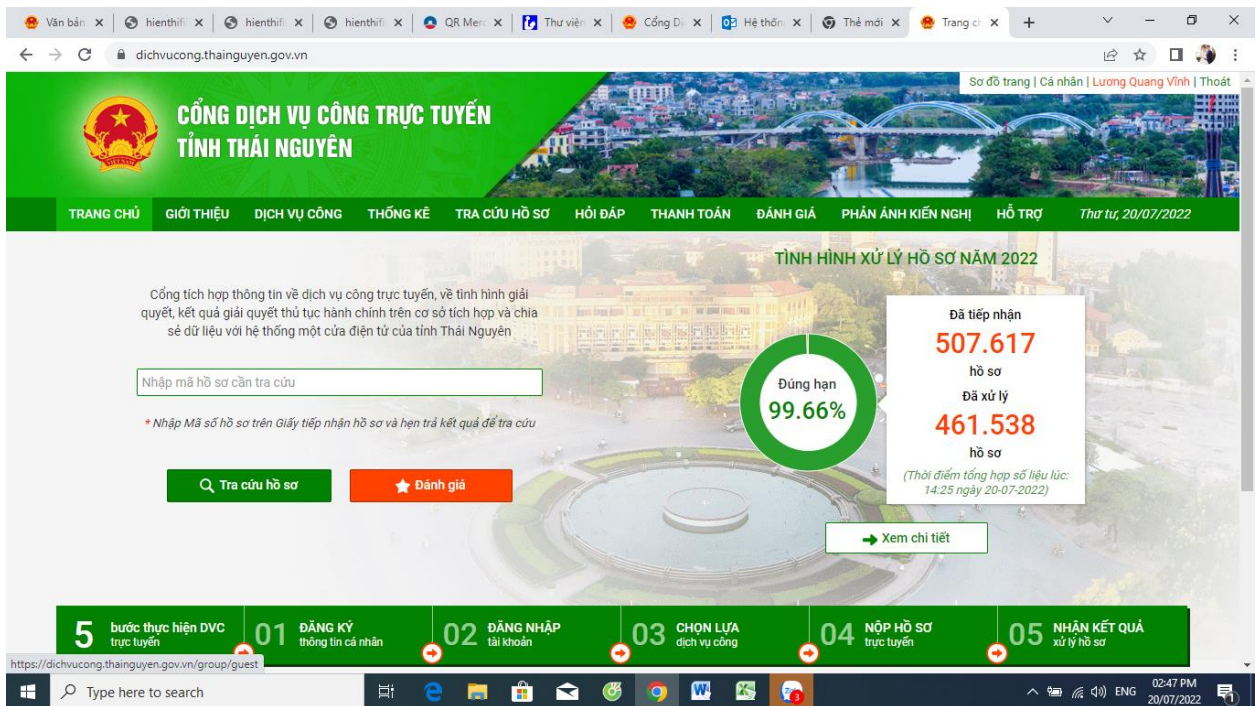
Văn bản × | hienthifi × | hienthifi × | hienthifi × | QR Merc × | Thư viện × | Cổng D × | Hệ thống × | Thẻ mới × | Trang ch × | +

dichvucong.thainguyen.gov.vn

Sơ đồ trang | Cá nhân | Lương Quang Vĩnh | Thoát

CỔNG DỊCH VỤ CÔNG TRỰC TUYẾN
TỈNH THÁI NGUYÊN

TRANG CHỦ GIỚI THIỆU DỊCH VỤ CÔNG THỐNG KÊ TRA CỨU HỒ SƠ HỎI ĐÁP THANH TOÁN ĐÁNH GIÁ PHẢN ÁNH KIẾN NGHỊ HỖ TRỢ Thứ tư, 20/07/2022

TÌNH HÌNH XỬ LÝ HỒ SƠ NĂM 2022

Cổng tích hợp thông tin về dịch vụ công trực tuyến, về tình hình giải quyết, kết quả giải quyết thủ tục hành chính trên cơ sở tích hợp và chia sẻ dữ liệu với hệ thống một cửa điện tử của tỉnh Thái Nguyên

Nhập mã hồ sơ cần tra cứu

* Nhập Mã số hồ sơ trên Giấy tiếp nhận hồ sơ và hẹn trả kết quả để tra cứu

Tra cứu hồ sơ

Đánh giá

Đúng hạn
99.66%

Đã tiếp nhận
507.617
hồ sơ
Đã xử lý
461.538
hồ sơ
(Thời điểm tổng hợp số liệu lúc: 14:25 ngày 20-07-2022)

Xem chi tiết

5 bước thực hiện DVC trực tuyến
01 ĐĂNG KÝ thông tin cá nhân
02 ĐĂNG NHẬP tài khoản
03 CHỌN LỰA dịch vụ công
04 NỘP HỒ SƠ trực tuyến
05 NHẬN KẾT QUẢ xử lý hồ sơ

https://dichvucong.thainguyen.gov.vn/group/guest

Type here to search

ENG 02:47 PM 20/07/2022